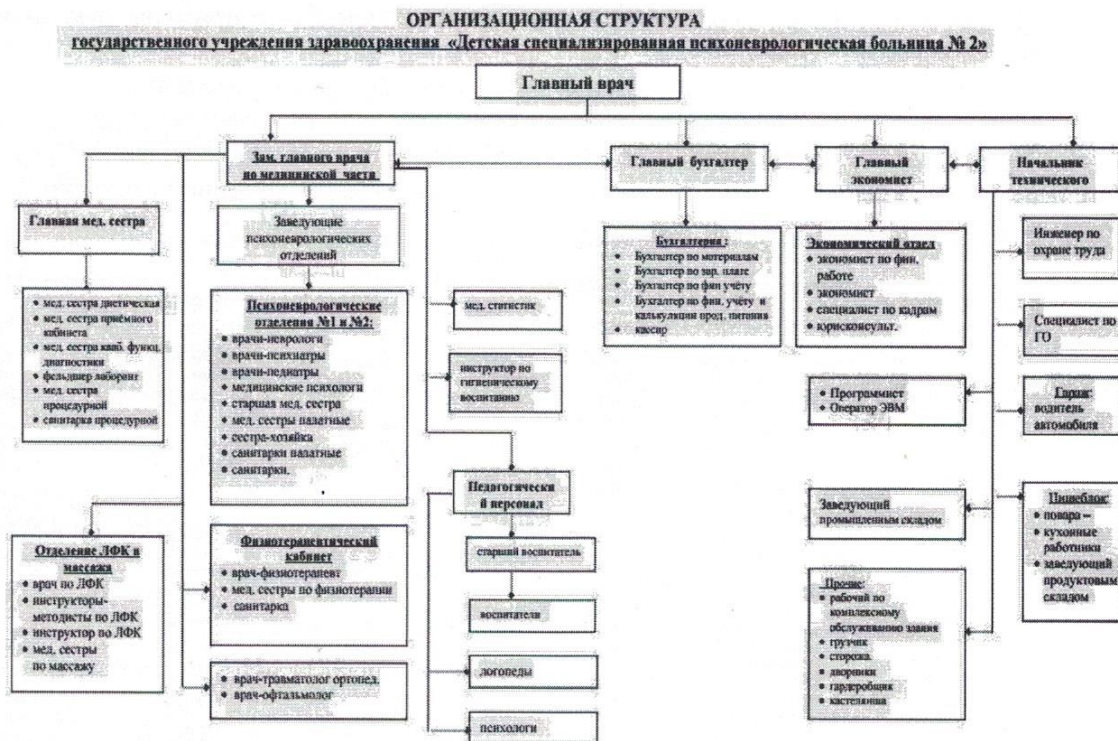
ОРГАНИЗАЦИОННАЯ СТРУКТУРА
государственного учреждения здравоохранения «Детская специализированная психоневрологическая больница № 2»

Главный врач

Зам. главного врача по медицинской части

Главный бухгалтер

Главный экономист

Начальник технического

Главная мед. сестра

• мед. сестра диетическая
• мед. сестра приёмного кабинета
• мед. сестра квал. функц. диагностики
• фельдшер лаборант
• мед. сестра процедурной
• санитарка процедурной

Заведующие психоневрологических отделений

Психоневрологические отделения №1 и №2:
• врачи-неврологи
• врачи-психиатры
• врачи-педиатры
• медицинские психологи
• старшая мед. сестра
• мед. сестры палатные
• сестра-хозяйка
• санитарки палатные
• санитарки.

мед. статистик

инструктор по гигиеническому воспитанию

Бухгалтерия:
• Бухгалтер по материалам
• Бухгалтер по зар. плате
• Бухгалтер по фин учёту
• Бухгалтер по фин. учёту и калькуляции прод. питания
• кассир

Экономический отдел
• экономист по фин. работе
• экономист
• специалист по кадрам
• юрисконсульт.

Инженер по охране труда

Специалист по ГО

• Программист
• Оператор ЭВМ

Гараж: водитель автомобиля

Педагогический персонал

старший воспитатель

воспитатели

логопеды

психологи

Отделение ЛФК и массажа
• врач по ЛФК
• инструкторы-методисты по ЛФК
• инструктор по ЛФК
• мед. сестры по массажу

Физиотерапевтический кабинет
• врач-физиотерапевт
• мед. сестры по физиотерапии
• санитарка

• врач-травматолог ортопед.
• врач-офтальмолог

Заведующий промышленным складом

Пищеблок:
• повара –
• кухонные работники
• заведующий продуктовым складом

Прочие:
• рабочий по комплексному обслуживанию здания
• грузчик
• сторожа
• дворники
• гардеробщик
• кастелянша